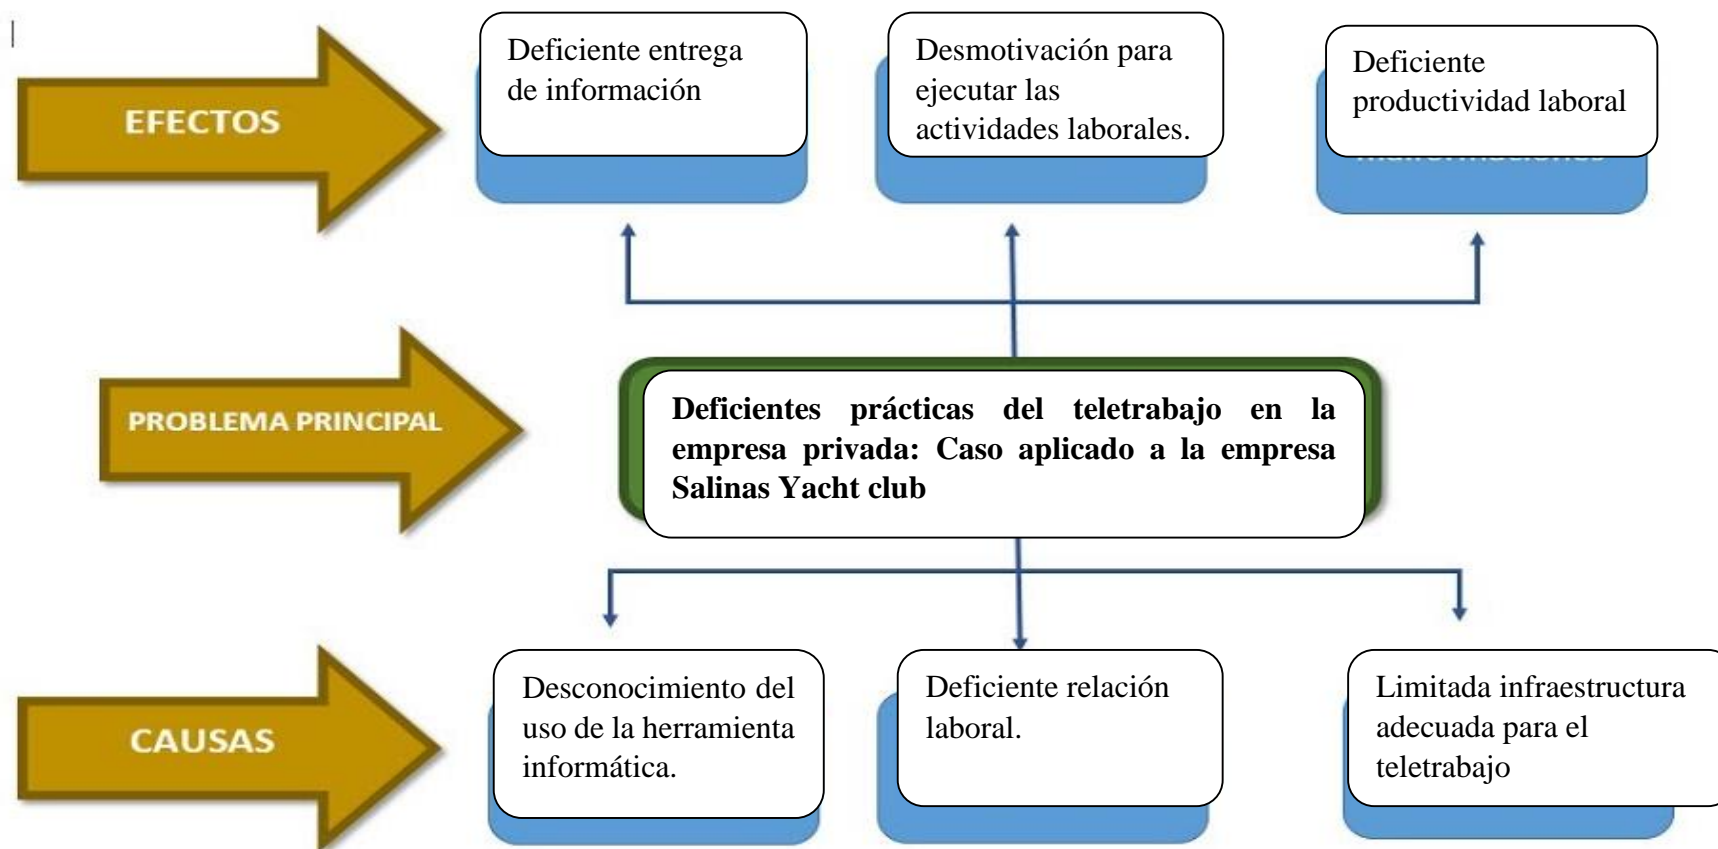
EFECTOS

Deficiente entrega de información

Desmotivación para ejecutar las actividades laborales.

Deficiente productividad laboral

PROBLEMA PRINCIPAL

**Deficientes prácticas del teletrabajo en la empresa privada: Caso aplicado a la empresa Salinas Yacht club**

CAUSAS

Desconocimiento del uso de la herramienta informática.

Deficiente relación laboral.

Limitada infraestructura adecuada para el teletrabajo